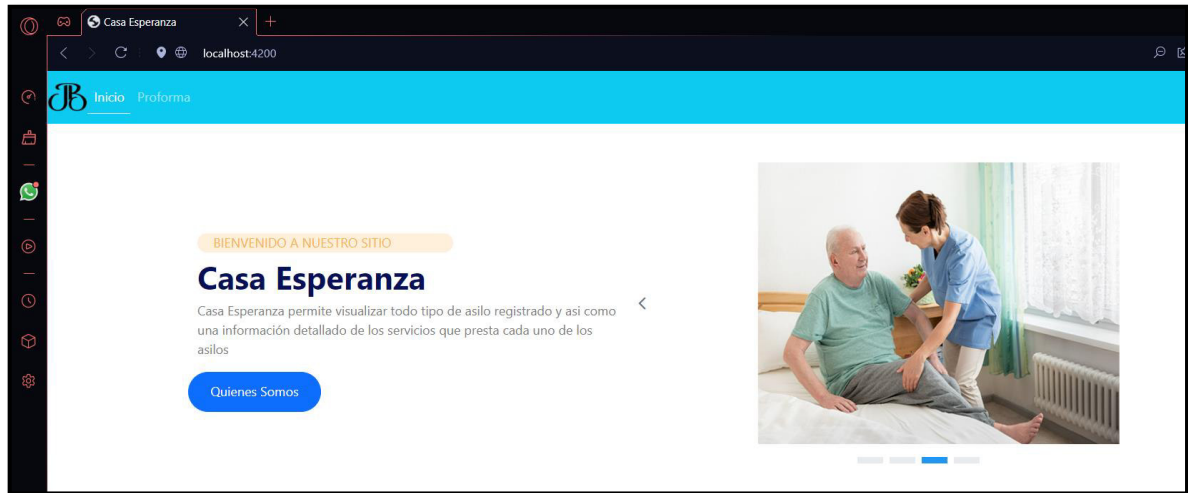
Casa Esperanza

localhost:4200

Inicio Proforma

BIENVENIDO A NUESTRO SITIO

Casa Esperanza

Casa Esperanza permite visualizar todo tipo de asilo registrado y asi como una información detallado de los servicios que presta cada uno de los asilos

Quienes Somos